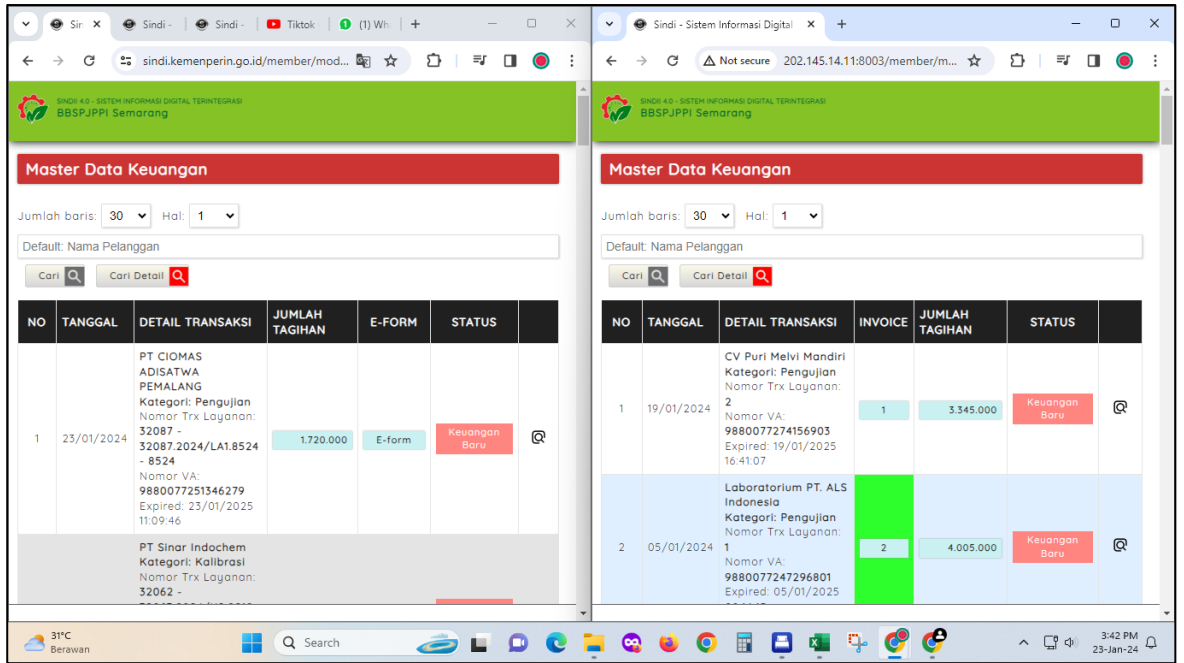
Sir | Sindi - | Sindi - | Tiktok | (1) Wh

sindi.kemenperin.go.id/member/mod...

SINDII 4.0 - SISTEM INFORMASI DIGITAL TERINTEGRASI
BBSPJPPI Semarang

Master Data Keuangan

Jumlah baris: 30 Hal: 1

Default: Nama Pelanggan

Cari Cari Detail

| NO | TANGGAL | DETAIL TRANSAKSI | JUMLAH TAGIHAN | E-FORM | STATUS | |
|---|---|---|---|---|---|---|
| 1 | 23/01/2024 | PT CIOMAS ADISATWA PEMALANG Kategori: Pengujian Nomor Trx Layanan: 32087 - 32087.2024/LA1.8524 - 8524 Nomor VA: 9880077251346279 Expired: 23/01/2025 11:09:46 | 1.720.000 | E-form | Keuangan Baru | |
| | | PT Sinar Indochem Kategori: Kalibrasi Nomor Trx Layanan: 32062 - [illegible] | | | | |

Sindi - Sistem Informasi Digital

Not secure 202.145.14.11:8003/member/m...

SINDII 4.0 - SISTEM INFORMASI DIGITAL TERINTEGRASI
BBSPJPPI Semarang

Master Data Keuangan

Jumlah baris: 30 Hal: 1

Default: Nama Pelanggan

Cari Cari Detail

| NO | TANGGAL | DETAIL TRANSAKSI | INVOICE | JUMLAH TAGIHAN | STATUS | |
|---|---|---|---|---|---|---|
| 1 | 19/01/2024 | CV Puri Melvi Mandiri Kategori: Pengujian Nomor Trx Layanan: 2 Nomor VA: 9880077274156903 Expired: 19/01/2025 16:41:07 | 1 | 3.345.000 | Keuangan Baru | |
| 2 | 05/01/2024 | Laboratorium PT. ALS Indonesia Kategori: Pengujian Nomor Trx Layanan: 1 Nomor VA: 9880077247296801 Expired: 05/01/2025 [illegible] | 2 | 4.005.000 | Keuangan Baru | |

31°C Berawan
Search
3:42 PM 23-Jan-24